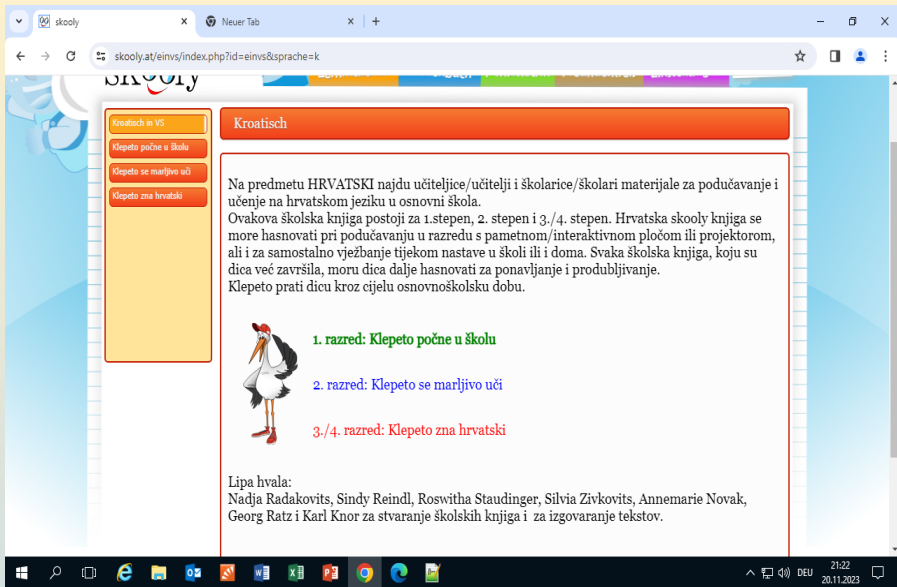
skooly

Neuer Tab

skooly.at/einvs/index.php?id=einvs&sprache=k

skooly

Kroatisch in VS

Klepeto počne u školu

Klepeto se marljivo uči

Klepeto zna hrvatski

Kroatisch

Na predmetu HRVATSKI najdu učiteljice/učitelji i školarice/školari materijale za podučavanje i učenje na hrvatskom jeziku u osnovni škola.
Ovakova školska knjiga postoji za 1.stepen, 2. stepen i 3./4. stepen. Hrvatska skooly knjiga se more hasnovati pri podučavanju u razredu s pametnom/interaktivnom pločom ili projektorom, ali i za samostalno vježbanje tijekom nastave u školi ili i doma. Svaka školska knjiga, koju su dica već završila, moru dica dalje hasnovati za ponavljanje i produbljivanje.
Klepeto prati dicu kroz cijelu osnovnoškolsku dobu.

1. razred: Klepeto počne u školu

2. razred: Klepeto se marljivo uči

3./4. razred: Klepeto zna hrvatski

Lipa hvala:
Nadja Radakovits, Sindy Reindl, Roswitha Staudinger, Silvia Zivkovits, Annemarie Novak, Georg Ratz i Karl Knor za stvaranje školskih knjiga i za izgovaranje tekstov.

DEU 21:22 20.11.2023